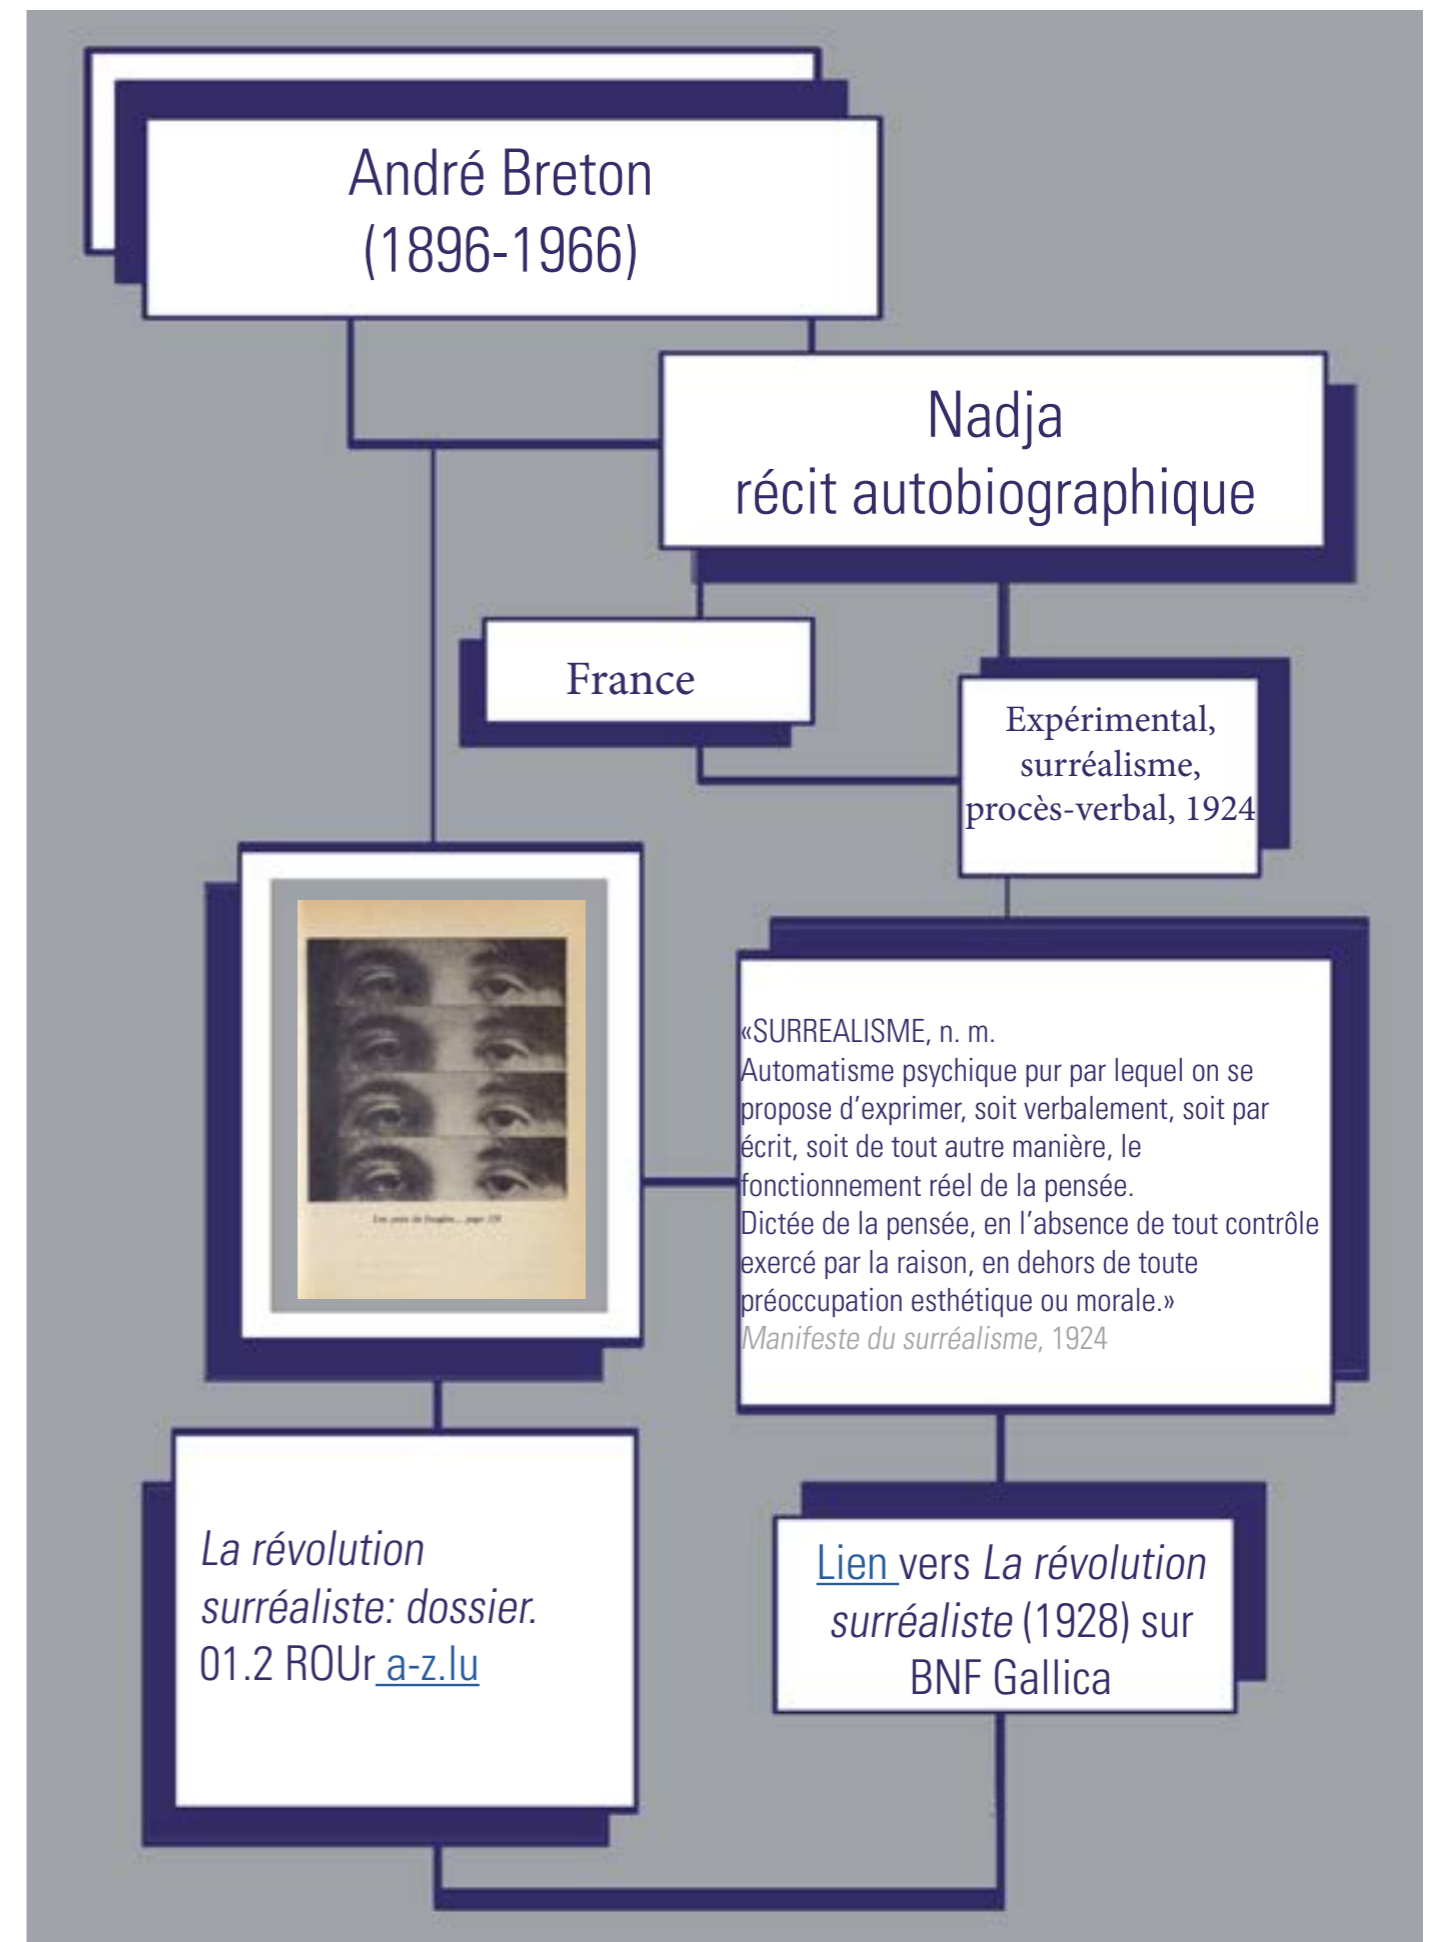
André Breton
(1896-1966)

Nadja
récit autobiographique

France

Expérimental,
surréalisme,
procès-verbal, 1924

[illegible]

«SURREALISME, n. m.
Automatisme psychique pur par lequel on se propose d'exprimer, soit verbalement, soit par écrit, soit de tout autre manière, le fonctionnement réel de la pensée.
Dictée de la pensée, en l'absence de tout contrôle exercé par la raison, en dehors de toute préoccupation esthétique ou morale.»
*Manifeste du surréalisme*, 1924

*La révolution surréaliste: dossier.*
01.2 ROUr a-z.lu

Lien vers *La révolution surréaliste* (1928) sur BNF Gallica